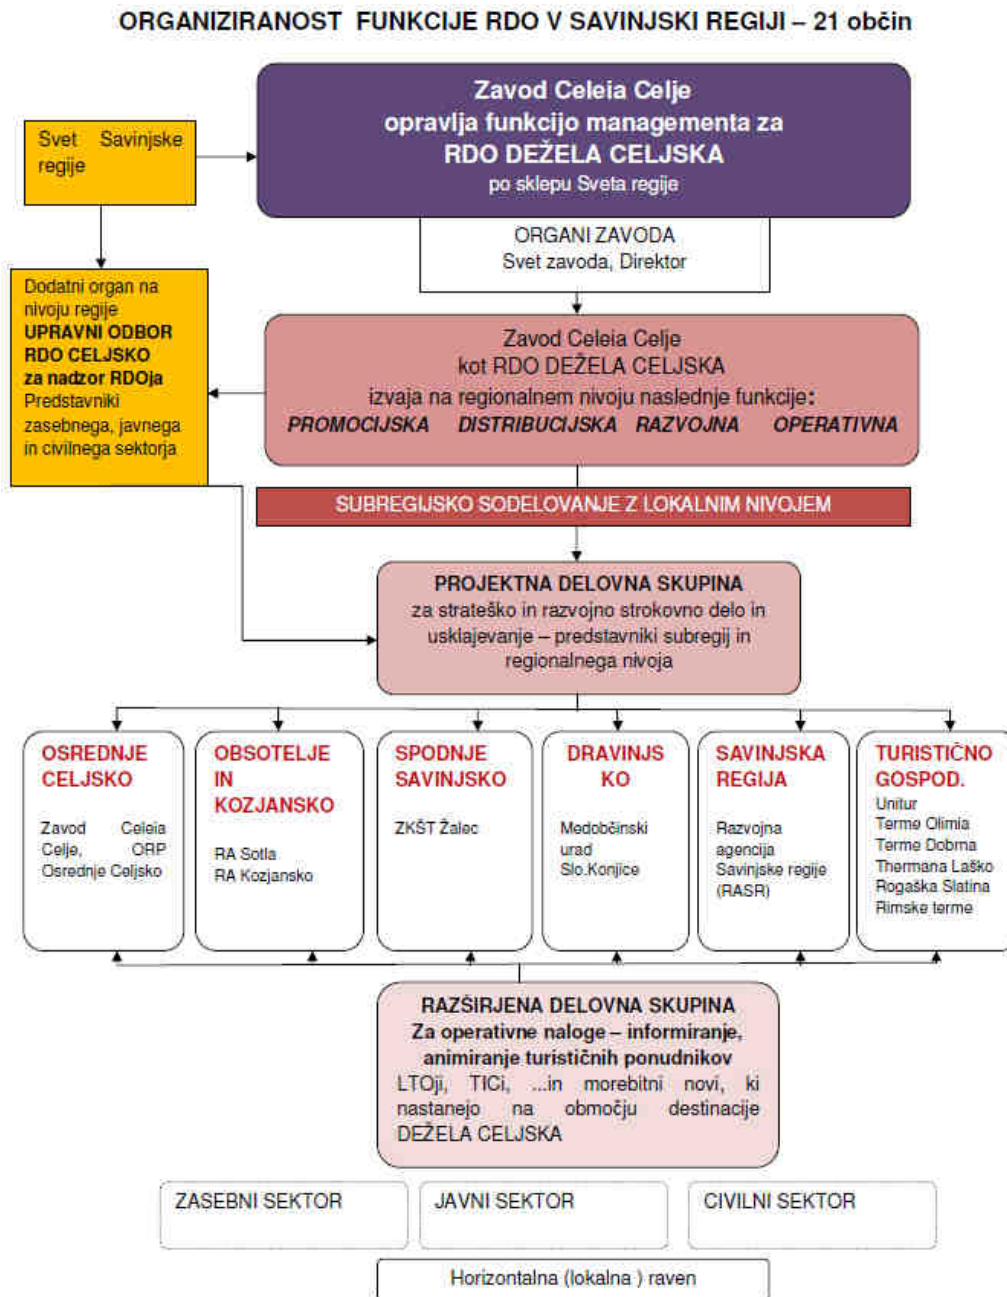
ORGANIZIRANOST FUNKCIJE RDO V SAVINJSKI REGIJI – 21 občin

Svet Savinjske regije

Zavod Celeia Celje
opravlja funkcijo managementa za
RDO DEŽELA CELJSKA
po sklepu Sveta regije

ORGANI ZAVODA
Svet zavoda, Direktor

Dodatni organ na nivoju regije
UPRAVNI ODBOR RDO CELJSKO za nadzor RDOja
Predstavniki zasebnega, javnega in civilnega sektorja

Zavod Celeia Celje
kot RDO DEŽELA CELJSKA
izvaja na regionalnem nivoju naslednje funkcije:
PROMOCIJSKA DISTRIBUCIJSKA RAZVOJNA OPERATIVNA

SUBREGIJSKO SODELOVANJE Z LOKALNIM NIVOJEM

PROJEKTNA DELOVNA SKUPINA
za strateško in razvojno strokovno delo in usklajevanje – predstavniki subregij in regionalnega nivoja

OSREDNJE CELJSKO
Zavod Celeia Celje, ORP Osrednje Celjsko

OBSOTELJE IN KOZJANSKO
RA Sotla
RA Kozjansko

SPODNJE SAVINJSKO
ZKŠT Žalec

DRAVINJSKO
Medobčinski urad Slo.Konjice

SAVINJSKA REGIJA
Razvojna agencija Savinjske regije (RASR)

TURISTIČNO GOSPOD.
Unitur
Terme Olimia
Terme Dobrna
Thermana Laško
Rogaška Slatina
Rimske terme

RAZŠIRJENA DELOVNA SKUPINA
Za operativne naloge – informiranje, animiranje turističnih ponudnikov
LTOji, TICi, ...in morebitni novi, ki nastanejo na območju destinacije DEŽELA CELJSKA

ZASEBNI SEKTOR
JAVNI SEKTOR
CIVILNI SEKTOR

Horizontalna (lokalna ) raven